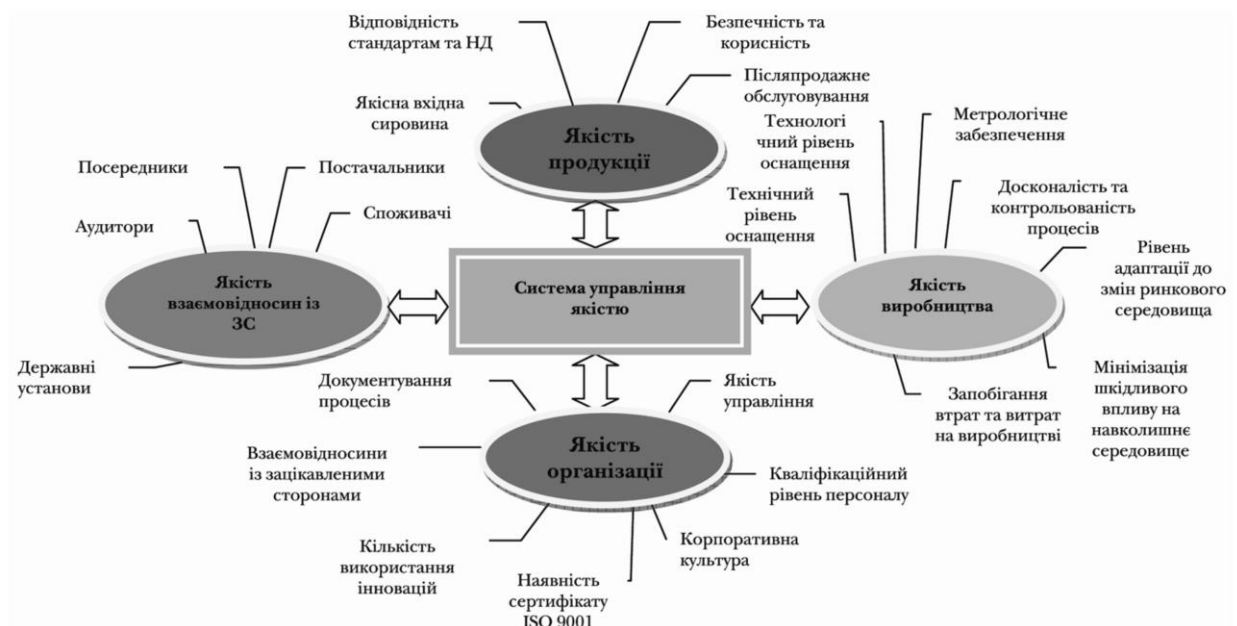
Відповідність стандартам та НД

Безпечність та корисність

Післяпродажне обслуговування

Якісна вхідна сировина

Якість продукції

Технологічний рівень оснащення

Метрологічне забезпечення

Посередники

Постачальники

Споживачі

Аудитори

Технічний рівень оснащення

Досконалість та контрольованість процесів

Рівень адаптації до змін ринкового середовища

Якість взаємовідносин із ЗС

Система управління якістю

Якість виробництва

Державні установи

Документування процесів

Якість управління

Запобігання втрат та витрат на виробництві

Мінімізація шкідливого впливу на навколишнє середовище

Взаємовідносини із зацікавленими сторонами

Якість організації

Кваліфікаційний рівень персоналу

Кількість використання інновацій

Корпоративна культура

Наявність сертифікату ISO 9001